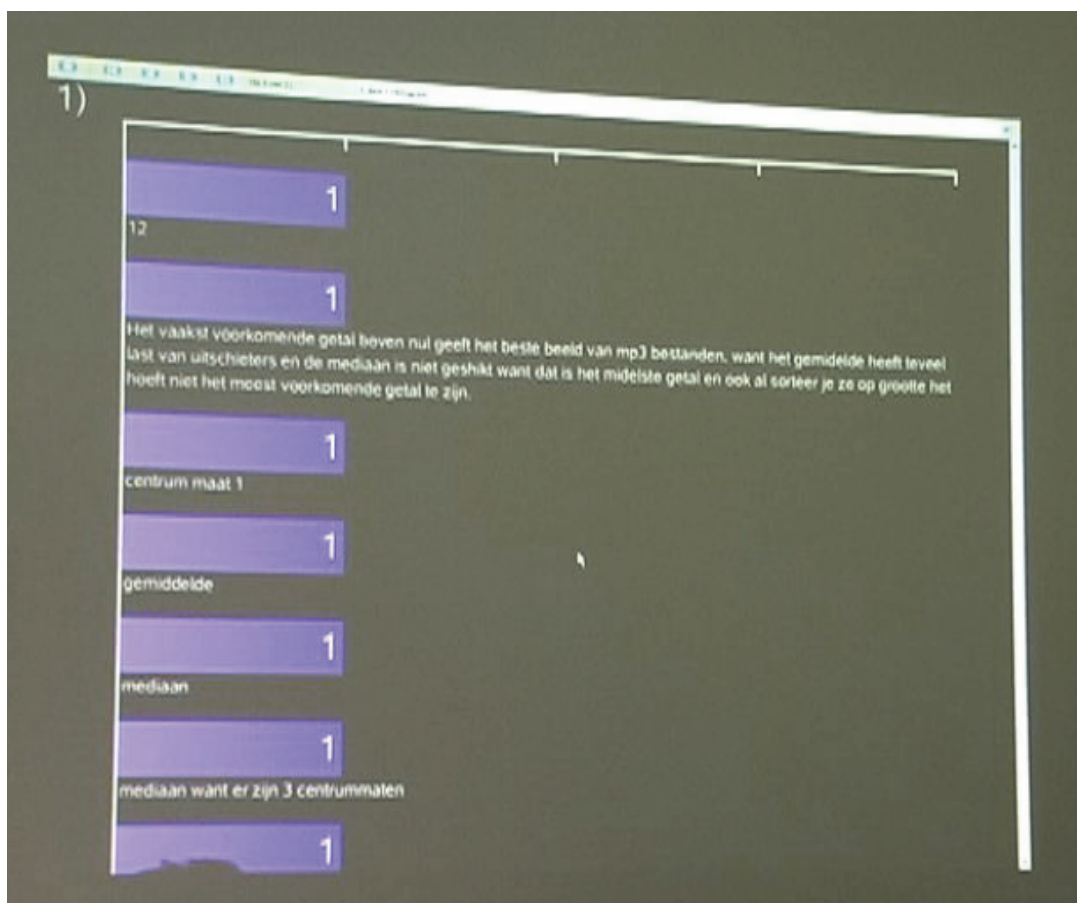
1)

1

12

1

Het vaakst voorkomende getal boven nul geeft het beste beeld van mp3 bestanden, want het gemidelde heeft teveel last van uitschieters en de mediaan is niet geshikt want dat is het midelste getal en ook al sorteer je ze op grootte het hoeft niet het meest voorkomende getal te zijn.

1

centrum maat 1

1

gemiddelde

1

mediaan

1

mediaan want er zijn 3 centrummaten

1